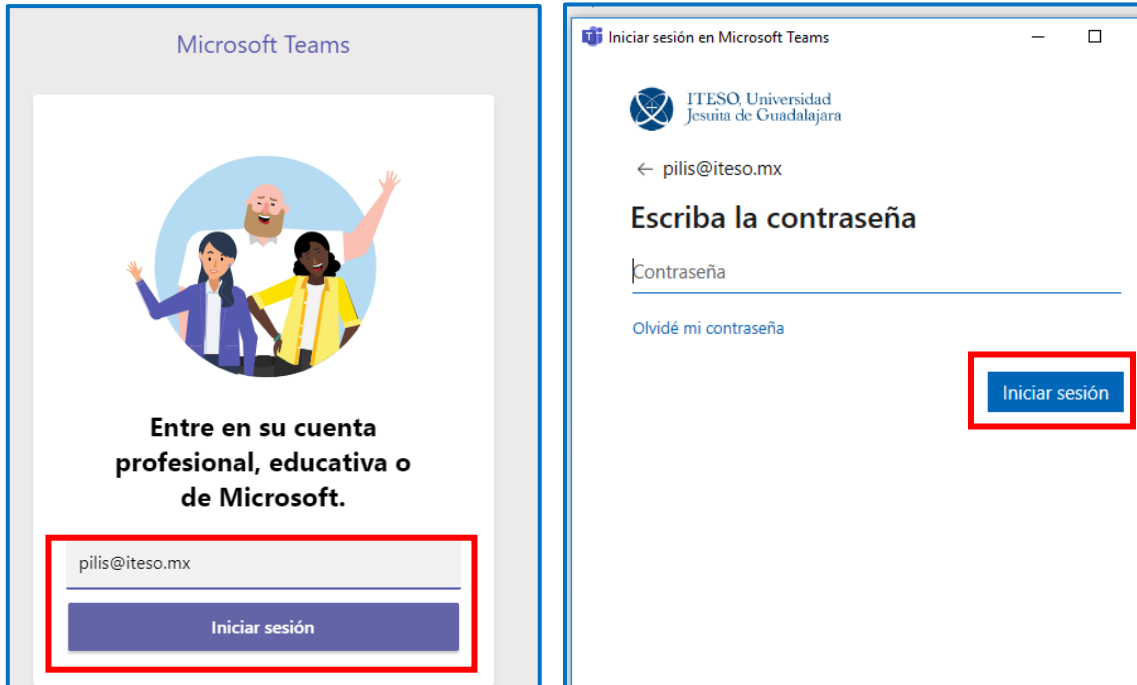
Microsoft Teams

Entre en su cuenta profesional, educativa o de Microsoft.

pilis@iteso.mx

Iniciar sesión

Iniciar sesión en Microsoft Teams

ITESO, Universidad Jesuita de Guadalajara

← pilis@iteso.mx

Escriba la contraseña

Contraseña

Olvidé mi contraseña

Iniciar sesión